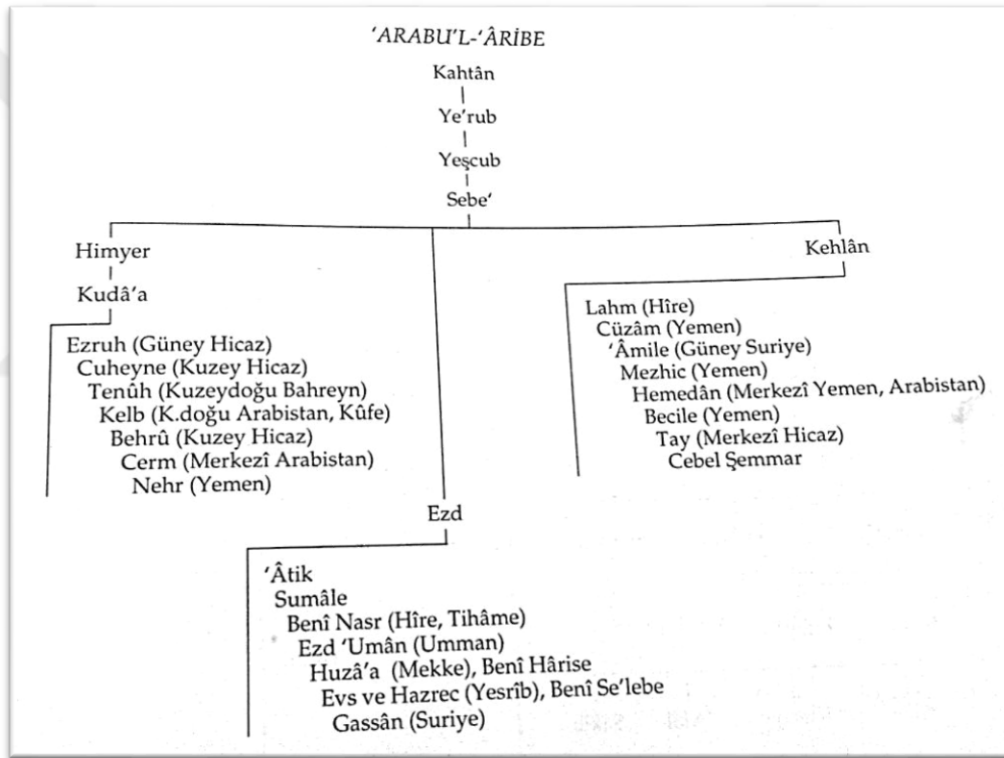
'ARABU'L-'ÂRİBE

Kahtân

Ye'rub

Yeşcub

Sebe'

Himyer

Kudâ'a

Ezruh (Güney Hicaz)
Cuheyne (Kuzey Hicaz)
Tenûh (Kuzeydoğu Bahreyn)
Kelb (K.doğu Arabistan, Kûfe)
Behrû (Kuzey Hicaz)
Cerm (Merkezî Arabistan)
Nehr (Yemen)

Kehlân

Lahm (Hîre)
Cüzâm (Yemen)
'Âmile (Güney Suriye)
Mezhic (Yemen)
Hemedân (Merkezî Yemen, Arabistan)
Becile (Yemen)
Tay (Merkezî Hicaz)
Cebel Şemmar

Ezd

'Âtik
Sumâle
Benî Nasr (Hîre, Tihâme)
Ezd 'Umân (Umman)
Huzâ'a (Mekke), Benî Hârise
Evs ve Hazrec (Yesrîb), Benî Se'lebe
Gassân (Suriye)